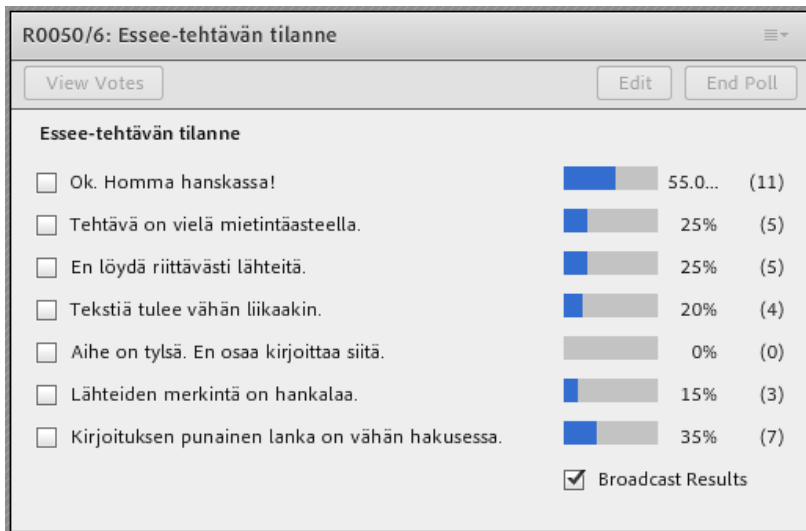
R0050/6: Essee-tehtävän tilanne

View Votes

Edit

End Poll

Essee-tehtävän tilanne

| | | |
|---|---|---|
| Ok. Homma hanskassa! | 55.0... | (11) |
| Tehtävä on vielä mietintäasteella. | 25% | (5) |
| En löydä riittävästi lähteitä. | 25% | (5) |
| Tekstiä tulee vähän liikaakin. | 20% | (4) |
| Aihe on tylsä. En osaa kirjoittaa siitä. | 0% | (0) |
| Lähteiden merkintä on hankalaa. | 15% | (3) |
| Kirjoituksen punainen lanka on vähän hakusessa. | 35% | (7) |

Broadcast Results